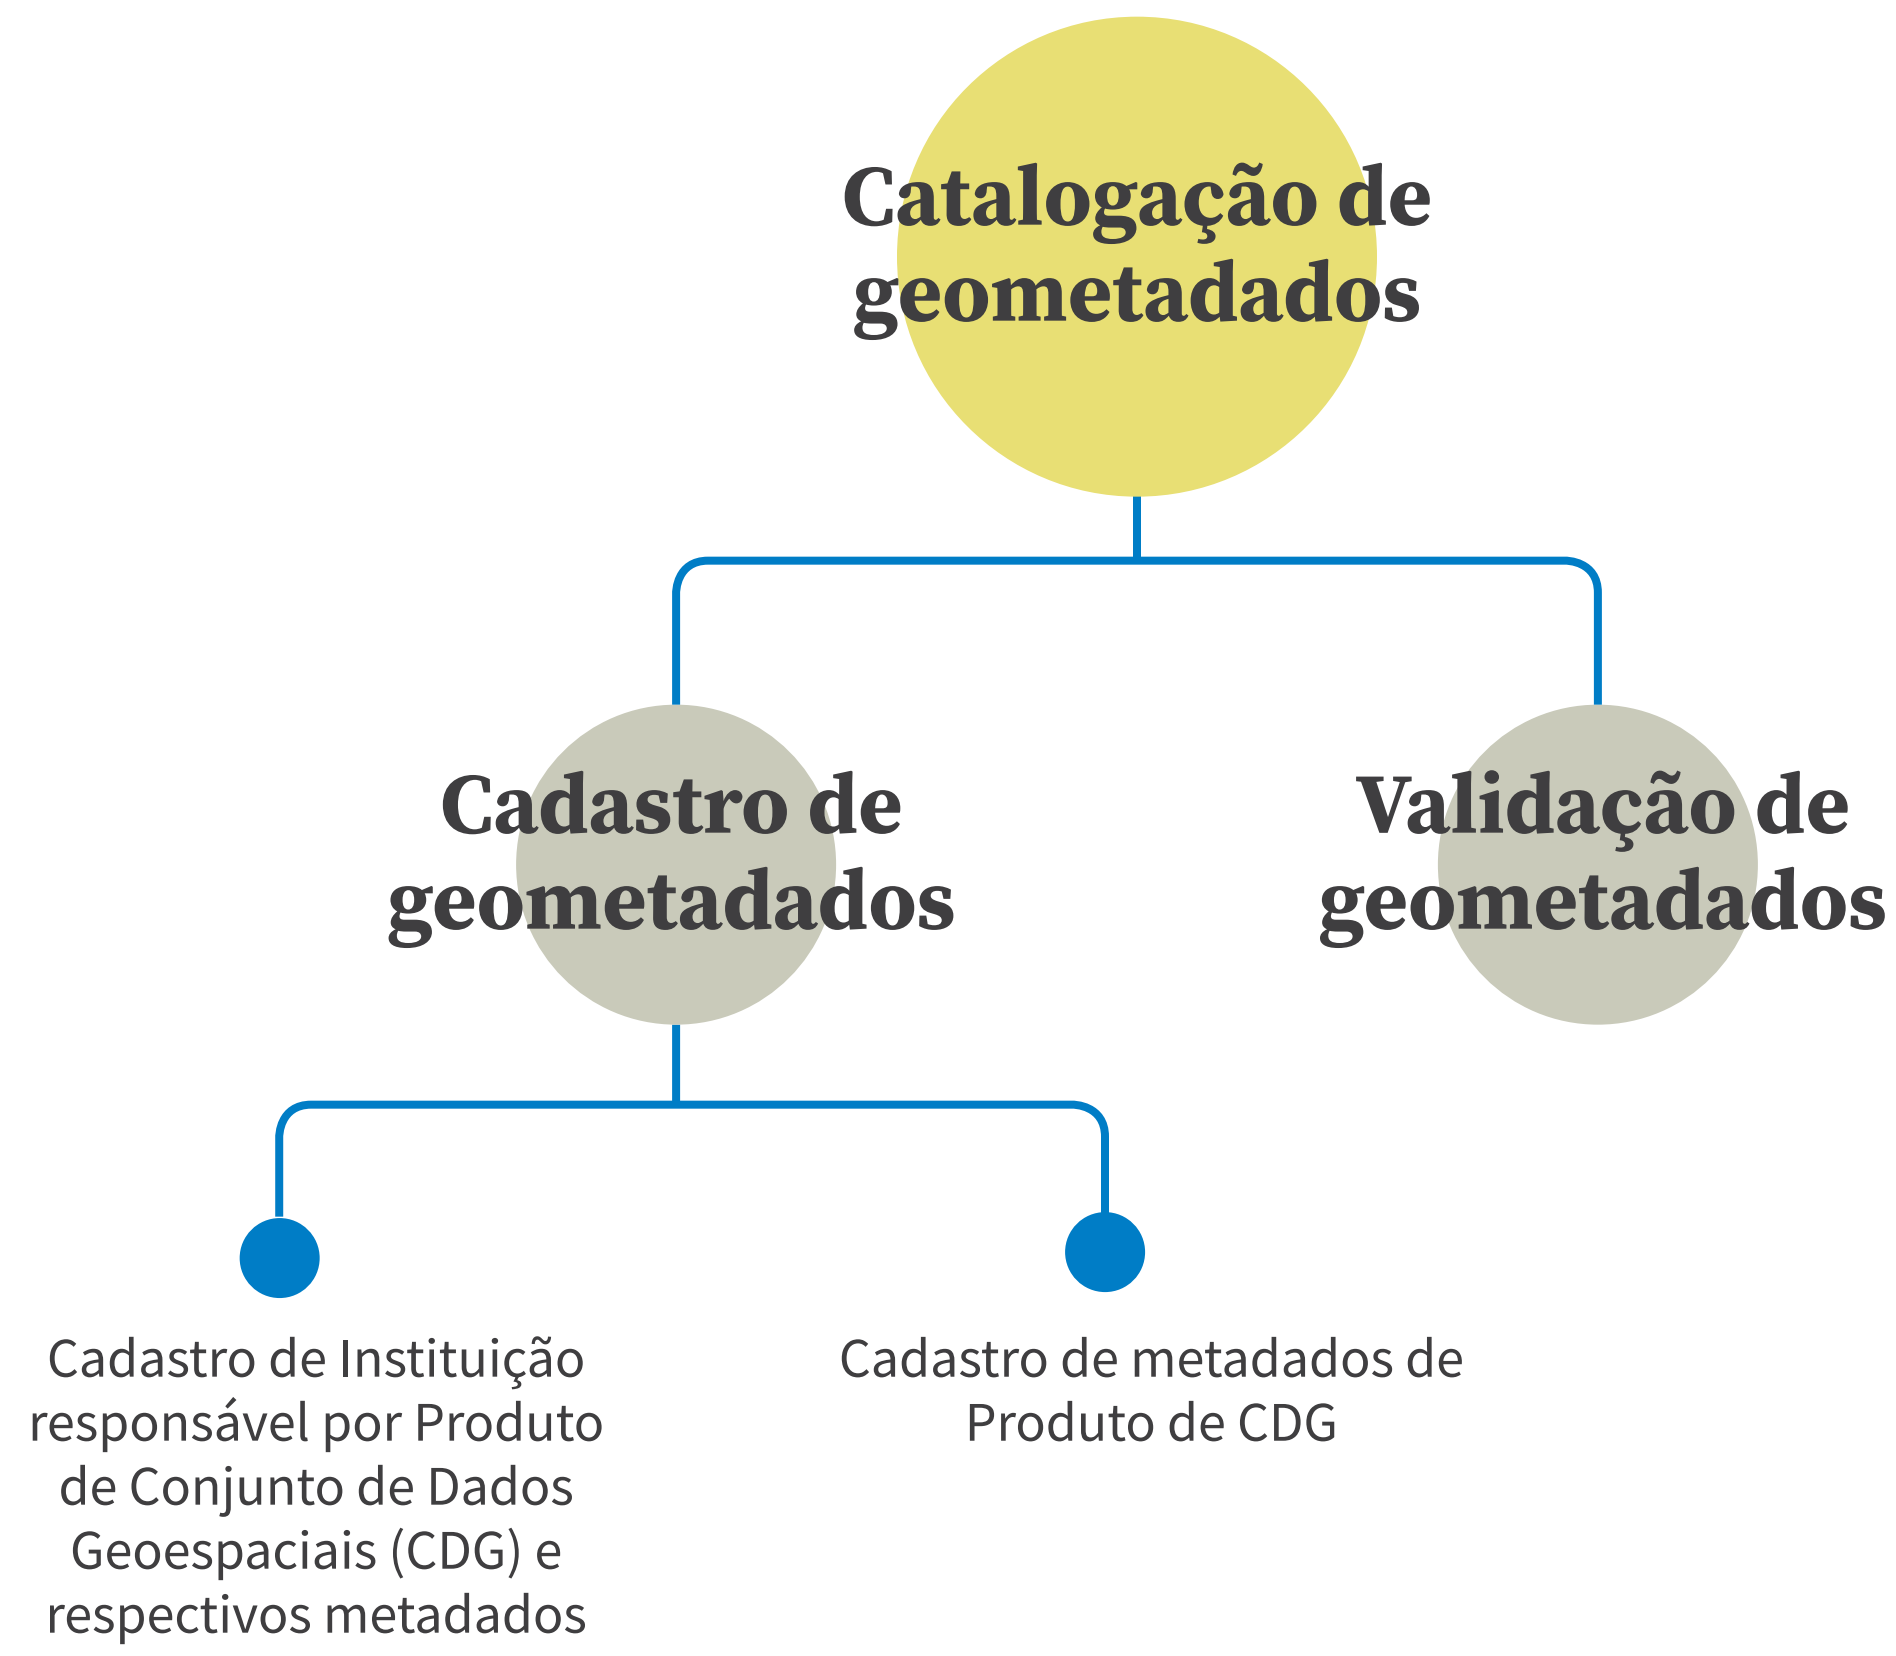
Catalogação de geometadados

Cadastro de geometadados

Validação de geometadados

Cadastro de Instituição responsável por Produto de Conjunto de Dados Geoespaciais (CDG) e respectivos metadados

Cadastro de metadados de Produto de CDG